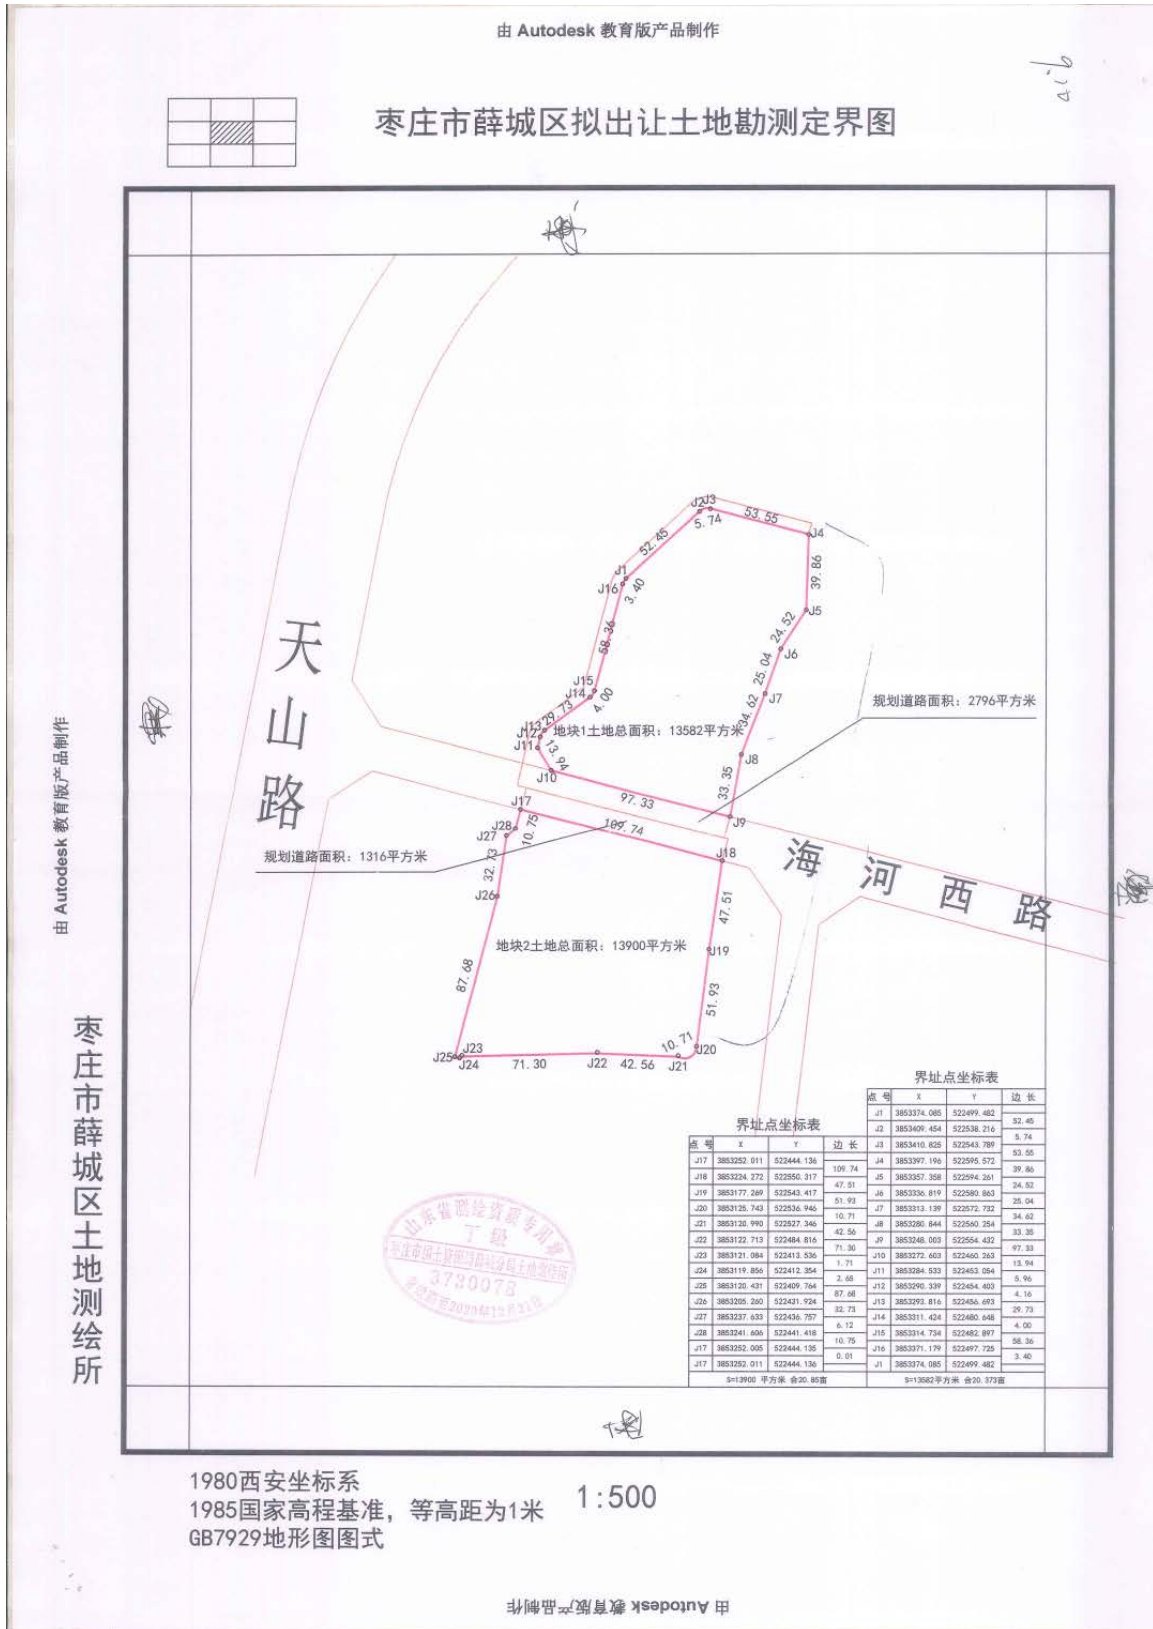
由 Autodesk 教育版产品制作

枣庄市薛城区拟出让土地勘测定界图

天山路

海河西路

J2 J3
53.55
5.74
J4
52.45
J1
J16
3.40
39.86
J5
58.36
24.52
J6
J15
J14
4.00
25.04
J7
29.73
J13 J12
J11
地块1土地总面积：13582平方米
34.62
规划道路面积：2796平方米
J8
13.94
J10
33.35
97.33
J9
J17
J28
J27
10.75
109.74
J18
规划道路面积：1316平方米
32.73
J26
47.51
地块2土地总面积：13900平方米
J19
87.68
51.93
10.71
J25 J23
J24
71.30
J22
42.56
J21
J20

界址点坐标表

| 点号 | X | Y | 边长 |
|---|---|---|---|
| J17 | 3853252.011 | 522444.136 | |
| | | | 109.74 |
| J18 | 3853224.272 | 522550.317 | |
| | | | 47.51 |
| J19 | 3853177.269 | 522543.417 | |
| | | | 51.93 |
| J20 | 3853125.743 | 522536.946 | |
| | | | 10.71 |
| J21 | 3853120.990 | 522527.346 | |
| | | | 42.56 |
| J22 | 3853122.713 | 522484.816 | |
| | | | 71.30 |
| J23 | 3853121.084 | 522413.536 | |
| | | | 1.71 |
| J24 | 3853119.856 | 522412.354 | |
| | | | 2.68 |
| J25 | 3853120.431 | 522409.764 | |
| | | | 87.68 |
| J26 | 3853205.260 | 522431.924 | |
| | | | 32.73 |
| J27 | 3853237.633 | 522436.757 | |
| | | | 6.12 |
| J28 | 3853241.606 | 522441.418 | |
| | | | 10.75 |
| J17 | 3853252.005 | 522444.135 | |
| | | | 0.01 |
| J17 | 3853252.011 | 522444.136 | |
| S=13900 平方米 合20.85亩 | | | |

界址点坐标表

| 点号 | X | Y | 边长 |
|---|---|---|---|
| J1 | 3853374.085 | 522499.482 | |
| | | | 52.45 |
| J2 | 3853409.454 | 522538.216 | |
| | | | 5.74 |
| J3 | 3853410.825 | 522543.789 | |
| | | | 53.55 |
| J4 | 3853397.196 | 522595.572 | |
| | | | 39.86 |
| J5 | 3853357.358 | 522594.261 | |
| | | | 24.52 |
| J6 | 3853336.819 | 522580.863 | |
| | | | 25.04 |
| J7 | 3853313.139 | 522572.732 | |
| | | | 34.62 |
| J8 | 3853280.844 | 522560.254 | |
| | | | 33.35 |
| J9 | 3853248.003 | 522554.432 | |
| | | | 97.33 |
| J10 | 3853272.603 | 522460.263 | |
| | | | 13.94 |
| J11 | 3853284.533 | 522453.054 | |
| | | | 5.96 |
| J12 | 3853290.339 | 522454.403 | |
| | | | 4.16 |
| J13 | 3853293.816 | 522456.693 | |
| | | | 29.73 |
| J14 | 3853311.424 | 522480.648 | |
| | | | 4.00 |
| J15 | 3853314.734 | 522482.897 | |
| | | | 58.36 |
| J16 | 3853371.179 | 522497.725 | |
| | | | 3.40 |
| J1 | 3853374.085 | 522499.482 | |
| S=13582平方米 合20.373亩 | | | |

山东省测绘资质专用章
丁级
枣庄市薛城区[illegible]
3730078
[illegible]2020年12月31日

由 Autodesk 教育版产品制作

枣庄市薛城区土地测绘所

1980西安坐标系
1985国家高程基准，等高距为1米
GB7929地形图图式

1:500

由 Autodesk 教育版产品制作